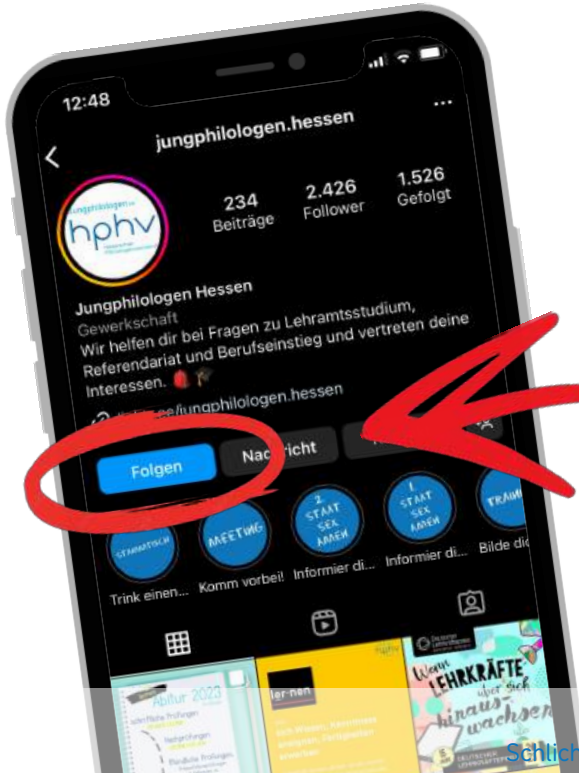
12:48

jungphilologen.hessen

jungphilologen hphv

234 Beiträge

2.426 Follower

1.526 Gefolgt

Jungphilologen Hessen

Gewerkschaft

Wir helfen dir bei Fragen zu Lehramtsstudium, Referendariat und Berufseinstieg und vertreten deine Interessen.

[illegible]e/jungphilologen.hessen

Folgen

Nac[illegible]richt

STAMMTISCH

MEETING

2 STAAT SEX AMEN

1 STAAT SEX AMEN

TRAUM

Trink einen...

Komm vorbei!

Informier di...

Informier di...

Bilde dic

Abitur 2023

ler nen

Wenn LEHRKRÄFTE über sich hinaus wachsen

Schlie